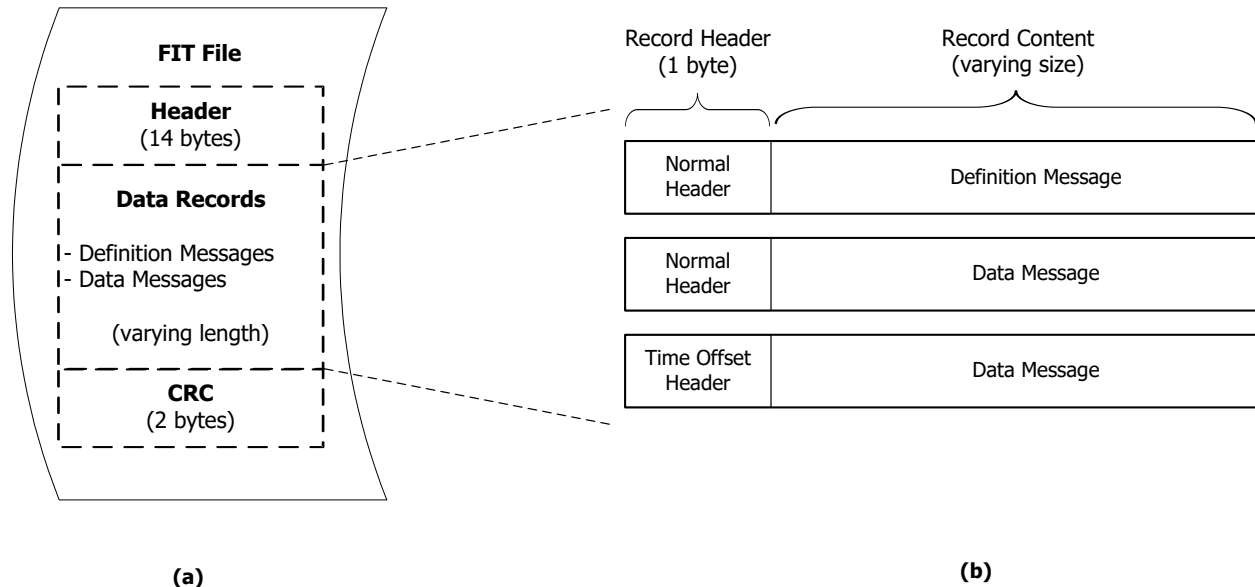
FIT File

Header
(14 bytes)

Data Records

- Definition Messages
- Data Messages

(varying length)

CRC
(2 bytes)

Record Header
(1 byte)

Record Content
(varying size)

| Normal Header | Definition Message |
|---|---|
| Normal Header | Data Message |
| Time Offset Header | Data Message |

(a)

(b)